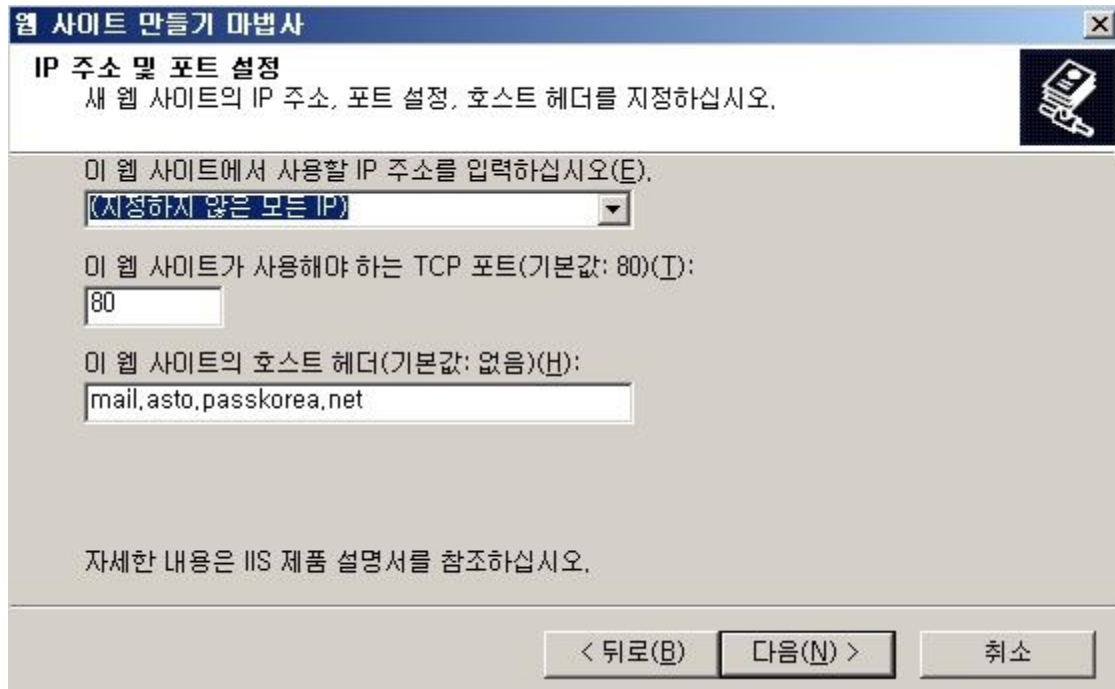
웹 사이트 만들기 마법사

IP 주소 및 포트 설정
새 웹 사이트의 IP 주소, 포트 설정, 호스트 헤더를 지정하십시오.

이 웹 사이트에서 사용할 IP 주소를 입력하십시오(E).
(지정하지 않은 모든 IP)

이 웹 사이트가 사용해야 하는 TCP 포트(기본값: 80)(T):
80

이 웹 사이트의 호스트 헤더(기본값: 없음)(H):
mail,asto,passkorea,net

자세한 내용은 IIS 제품 설명서를 참조하십시오.

< 뒤로(B) 다음(N) > 취소